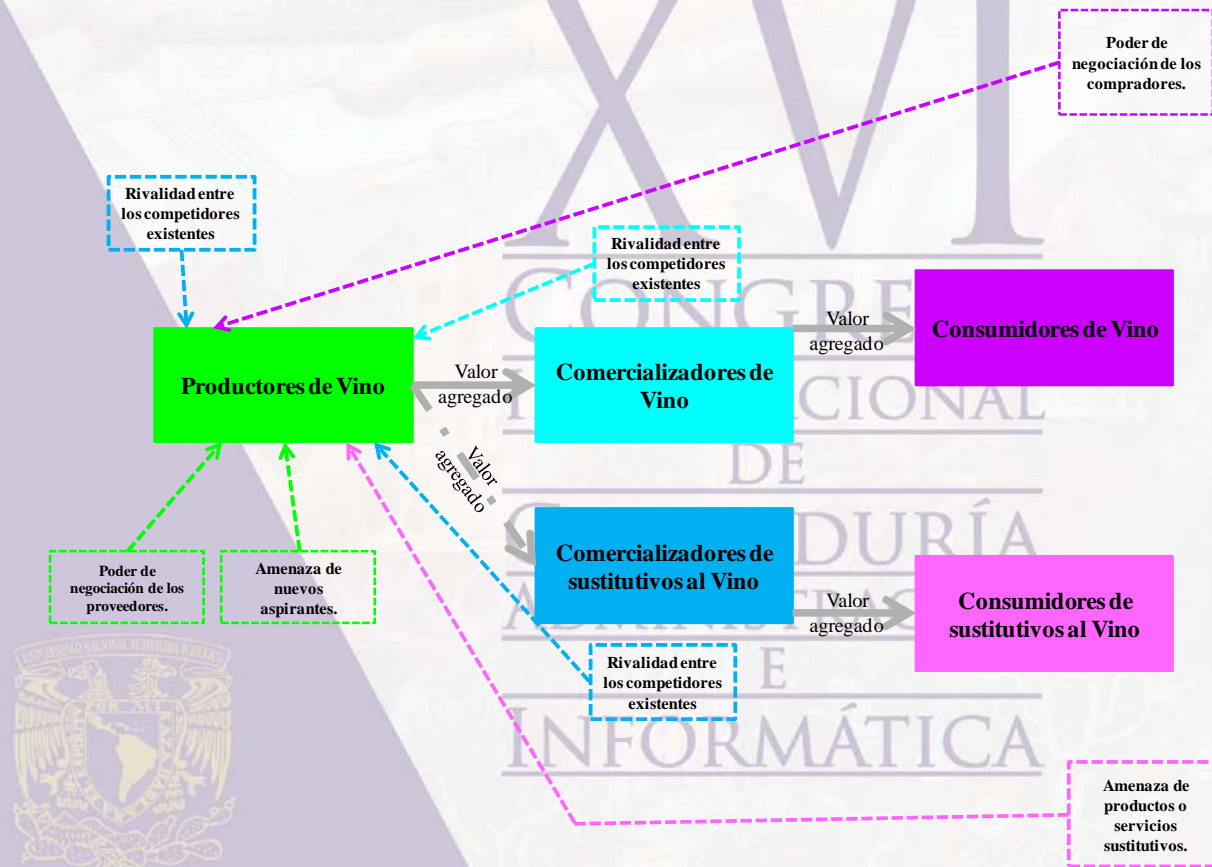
Poder de negociación de los compradores.

Rivalidad entre los competidores existentes

Rivalidad entre los competidores existentes

Productores de Vino

Valor agregado

Comercializadores de Vino

Valor agregado

Consumidores de Vino

Valor agregado

Comercializadores de sustitutivos al Vino

Valor agregado

Consumidores de sustitutivos al Vino

Poder de negociación de los proveedores.

Amenaza de nuevos aspirantes.

Rivalidad entre los competidores existentes

Amenaza de productos o servicios sustitutivos.

XVI CONGRESO INTERNACIONAL DE CONTADURÍA ADMINISTRACIÓN E INFORMÁTICA